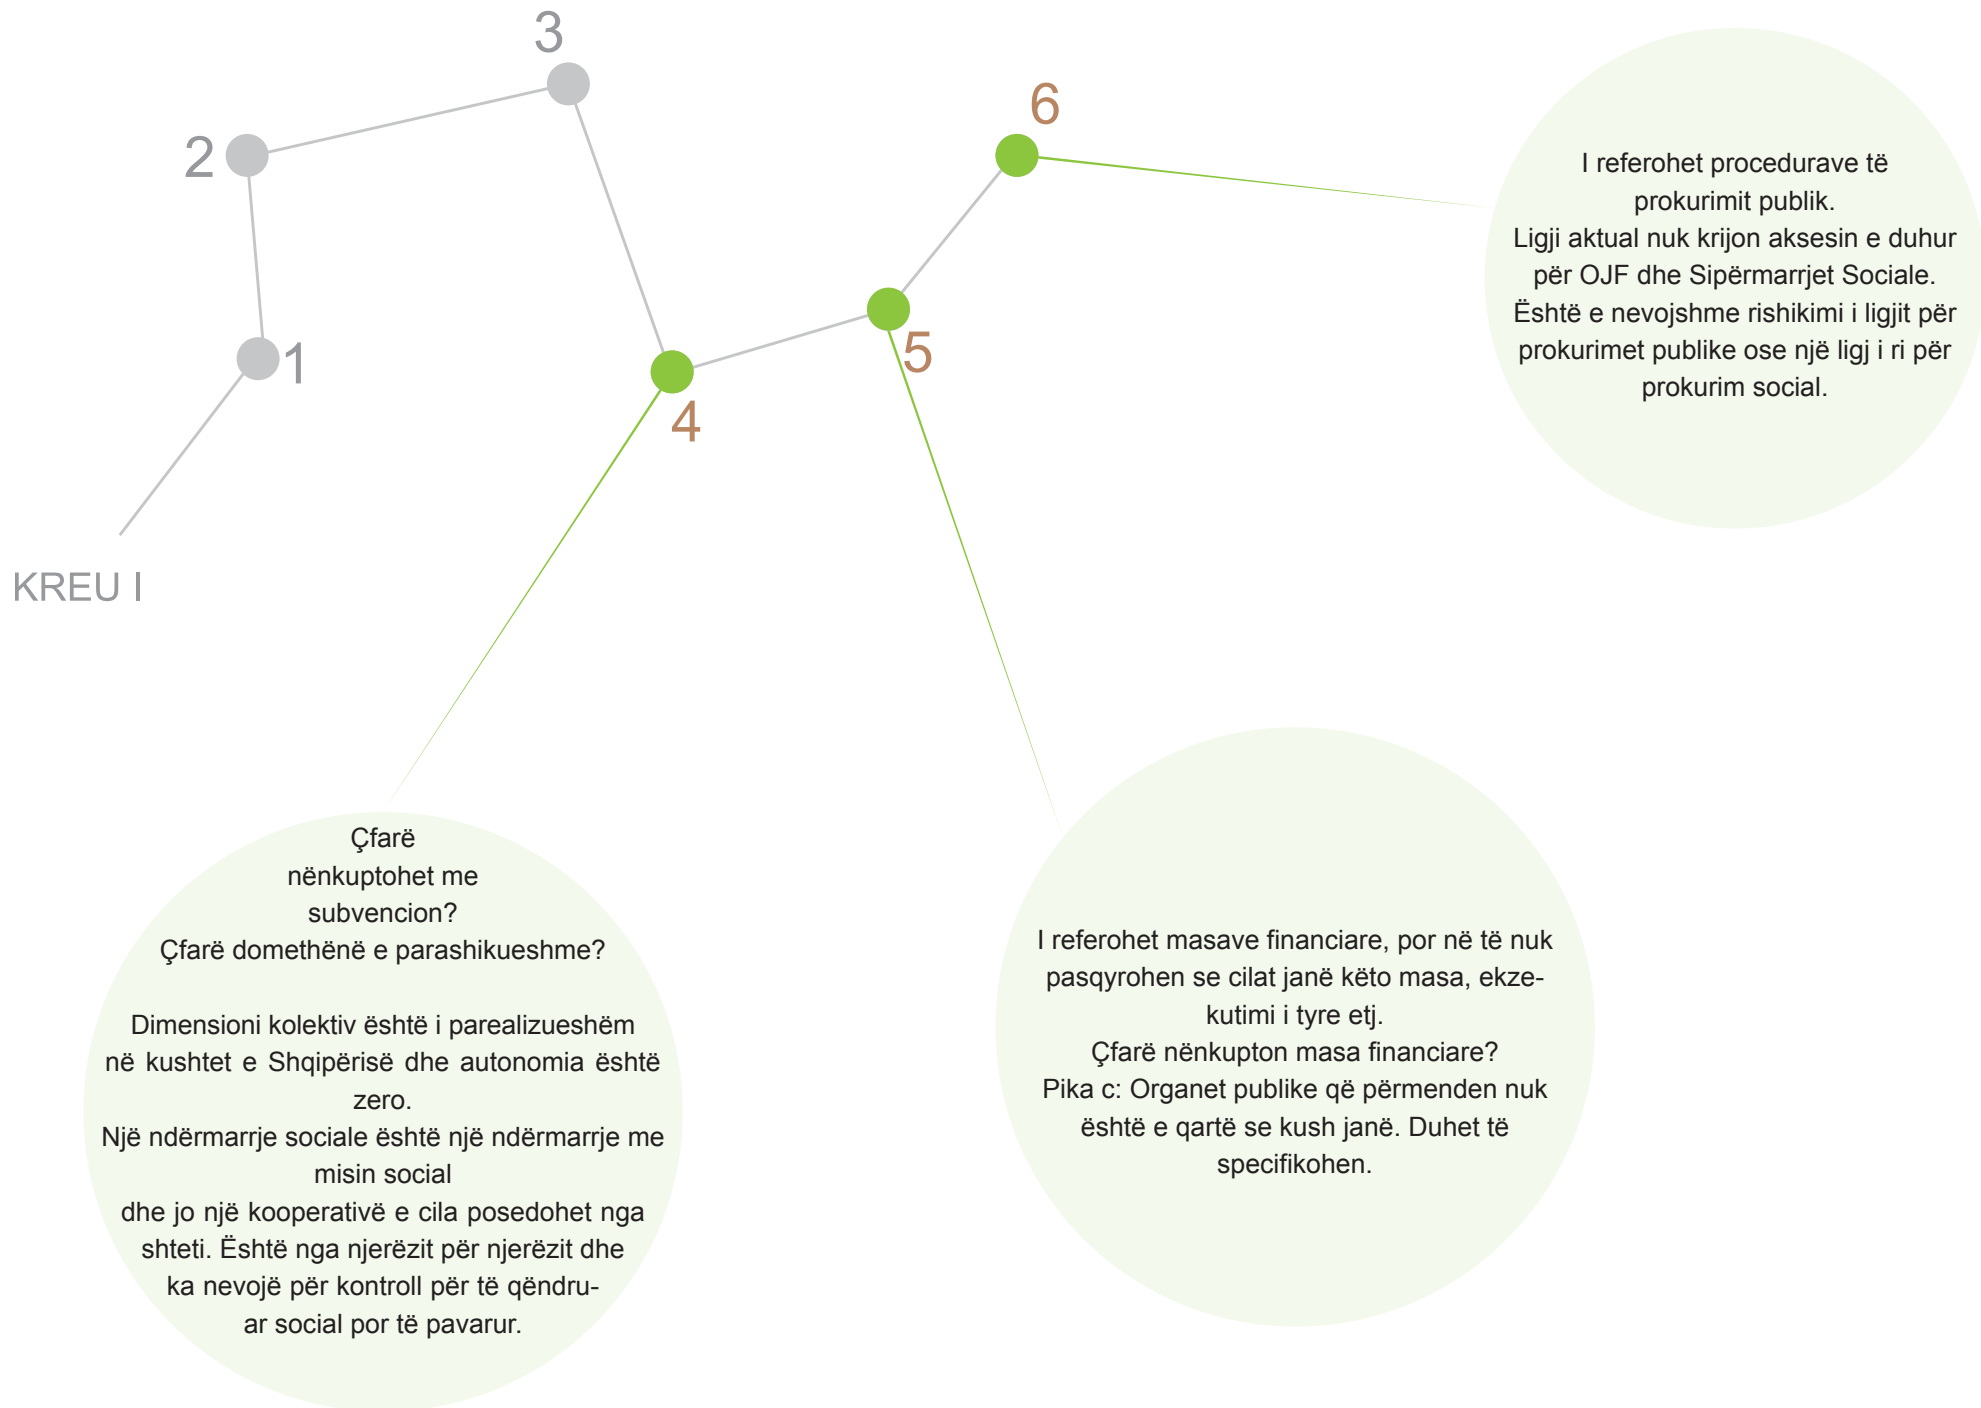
3

2

6

1

5

4

KREU I

I referohet procedurave të prokurimit publik.
Ligji aktual nuk krijon aksesin e duhur për OJF dhe Sipërmarrjet Sociale.
Është e nevojshme rishikimi i ligjit për prokurimet publike ose një ligj i ri për prokurim social.

Çfarë nënkuptohet me subvencion?
Çfarë domethënë e parashikueshme?

Dimensioni kolektiv është i parealizueshëm në kushtet e Shqipërisë dhe autonomia është zero.
Një ndërmarrje sociale është një ndërmarrje me misin social
dhe jo një kooperativë e cila posedohet nga shteti. Është nga njerëzit për njerëzit dhe ka nevojë për kontroll për të qëndruar social por të pavarur.

I referohet masave financiare, por në të nuk pasqyrohen se cilat janë këto masa, ekzekutimi i tyre etj.
Çfarë nënkupton masa financiare?
Pika c: Organet publike që përmenden nuk është e qartë se kush janë. Duhet të specifikohen.